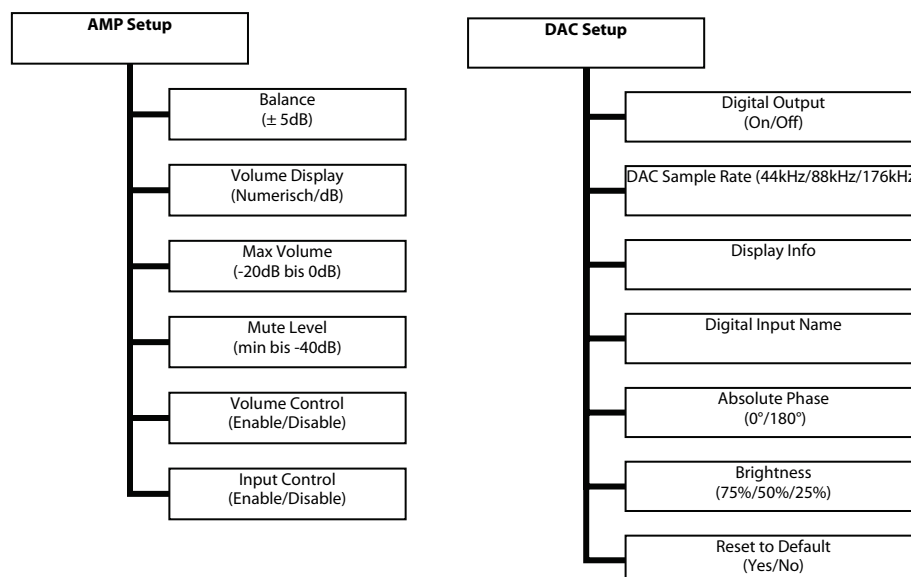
AMP Setup

Balance
(± 5dB)

Volume Display
(Numerisch/dB)

Max Volume
(-20dB bis 0dB)

Mute Level
(min bis -40dB)

Volume Control
(Enable/Disable)

Input Control
(Enable/Disable)

DAC Setup

Digital Output
(On/Off)

DAC Sample Rate (44kHz/88kHz/176kH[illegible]

Display Info

Digital Input Name

Absolute Phase
(0°/180°)

Brightness
(75%/50%/25%)

Reset to Default
(Yes/No)